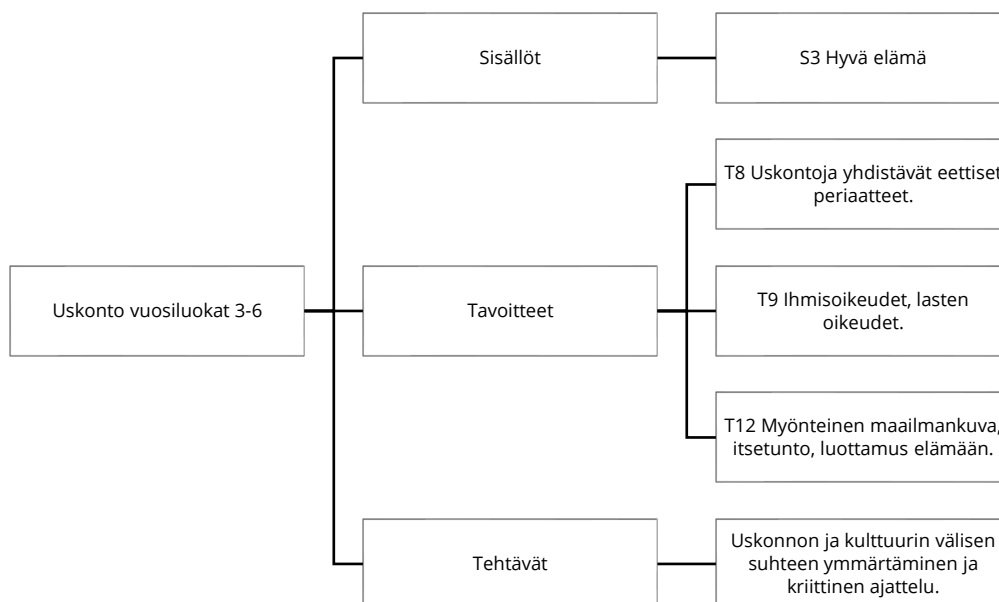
Uskonto vuosiluokat 3-6

Sisällöt

S3 Hyvä elämä

Tavoitteet

T8 Uskontoja yhdistävät eettiset periaatteet.

T9 Ihmisoikeudet, lasten oikeudet.

T12 Myönteinen maailmankuva, itsetunto, luottamus elämään.

Tehtävät

Uskonnon ja kulttuurin välisen suhteen ymmärtäminen ja kriittinen ajattelu.